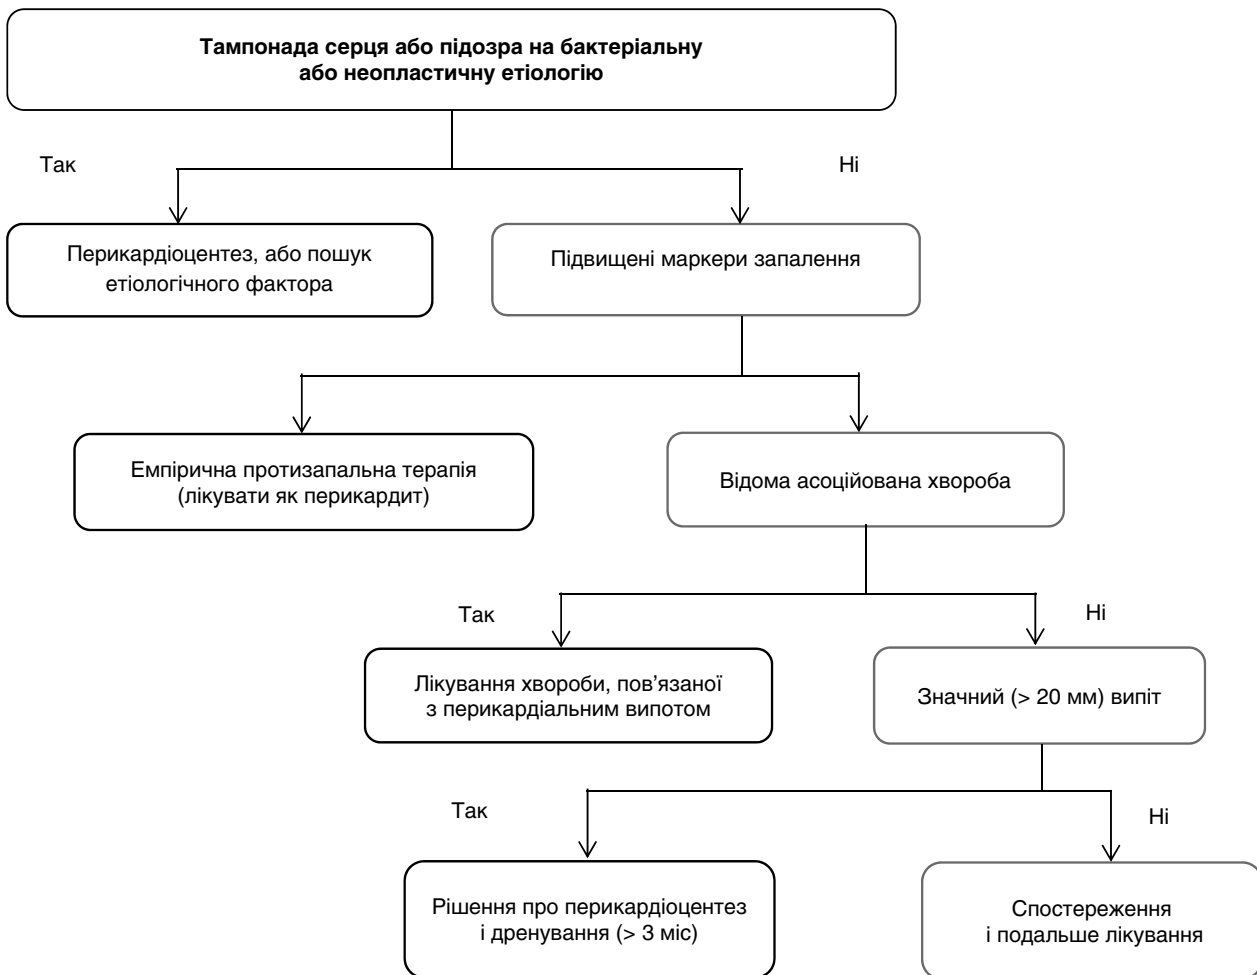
**Тампонада серця або підозра на бактеріальну або неопластичну етіологію**

Так

Ні

Перикардіоцентез, або пошук етіологічного фактора

Підвищені маркери запалення

Емпірична протизапальна терапія (лікувати як перикардит)

Відома асоційована хвороба

Так

Ні

Лікування хвороби, пов'язаної з перикардіальним випотом

Значний (> 20 мм) випіт

Так

Ні

Рішення про перикардіоцентез і дренування (> 3 міс)

Спостереження і подальше лікування